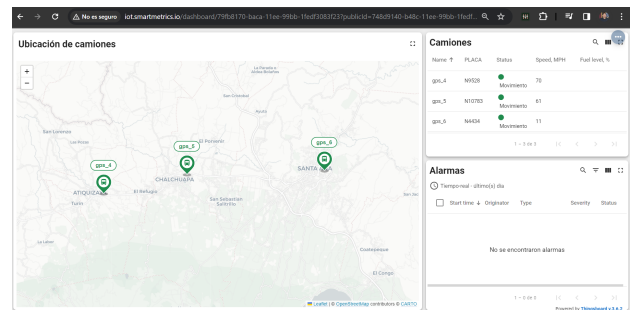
No es seguro iot.smartmetrics.io/dashboard/79fb8170-baca-11ee-99bb-1fedf3083f23?publicId=748d9140-b48c-11ee-99bb-1fedf...

Ubicación de camiones

+
−

gps_4
gps_5
gps_6

ATIQUIZAYA
CHALCHUAPA
SANTA ANA
Turín
El Refugio
San Sebastián Salitrillo
El Porvenir
San Lorenzo
Texistepeque
Candelaria de la Frontera
San Cristóbal
El Congo
Coatepeque
El Jobo

Leaflet | © OpenStreetMap contributors © CARTO

Camiones

| Name ↑ | PLACA | Status | Speed, MPH | Fuel level, % |
|---|---|---|---|---|
| gps_4 | N9528 | Movimiento | 70 | |
| gps_5 | N10783 | Movimiento | 61 | |
| gps_6 | N4434 | Movimiento | 11 | |

1 – 3 de 3

Alarmas

Tiempo real - último(s) día

| Start time ↓ | Originator | Type | Severity | Status |
|---|---|---|---|---|

No se encontraron alarmas

1 – 0 de 0

Powered by Thingsboard v.3.6.2